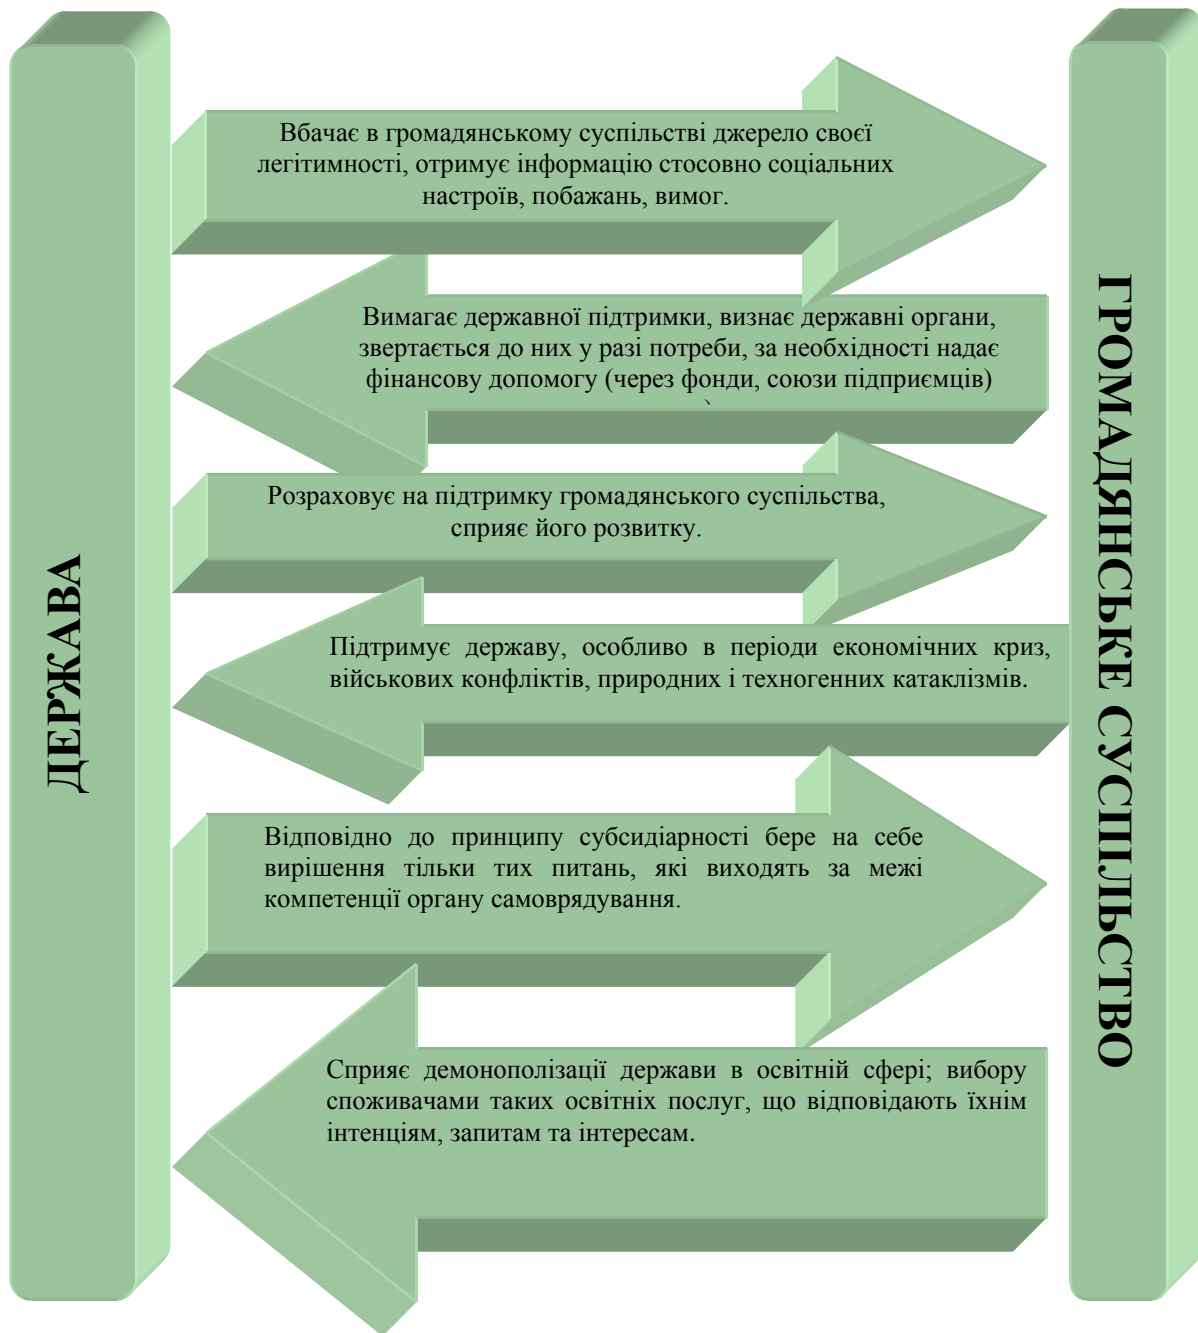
ДЕРЖАВА

Вбачає в громадянському суспільстві джерело своєї легітимності, отримує інформацію стосовно соціальних настроїв, побажань, вимог.

Вимагає державної підтримки, визнає державні органи, звертається до них у разі потреби, за необхідності надає фінансову допомогу (через фонди, союзи підприємців)

Розраховує на підтримку громадянського суспільства, сприяє його розвитку.

Підтримує державу, особливо в періоди економічних криз, військових конфліктів, природних і техногенних катаклізмів.

Відповідно до принципу субсидіарності бере на себе вирішення тільки тих питань, які виходять за межі компетенції органу самоврядування.

Сприяє демонополізації держави в освітній сфері; вибору споживачами таких освітніх послуг, що відповідають їхнім інтенціям, запитам та інтересам.

ГРОМАДЯНСЬКЕ СУСПІЛЬСТВО